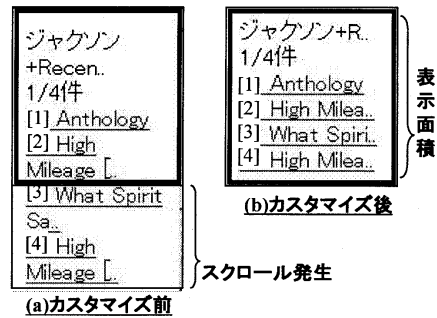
ジャクソン
+Recen..
1/4件
[1] Anthology
[2] High Mileage [..
[3] What Spirit Sa..
[4] High Mileage [..

スクロール発生

(a)カスタマイズ前

ジャクソン+R..
1/4件
[1] Anthology
[2] High Milea..
[3] What Spiri..
[4] High Milea..

表示面積

(b)カスタマイズ後